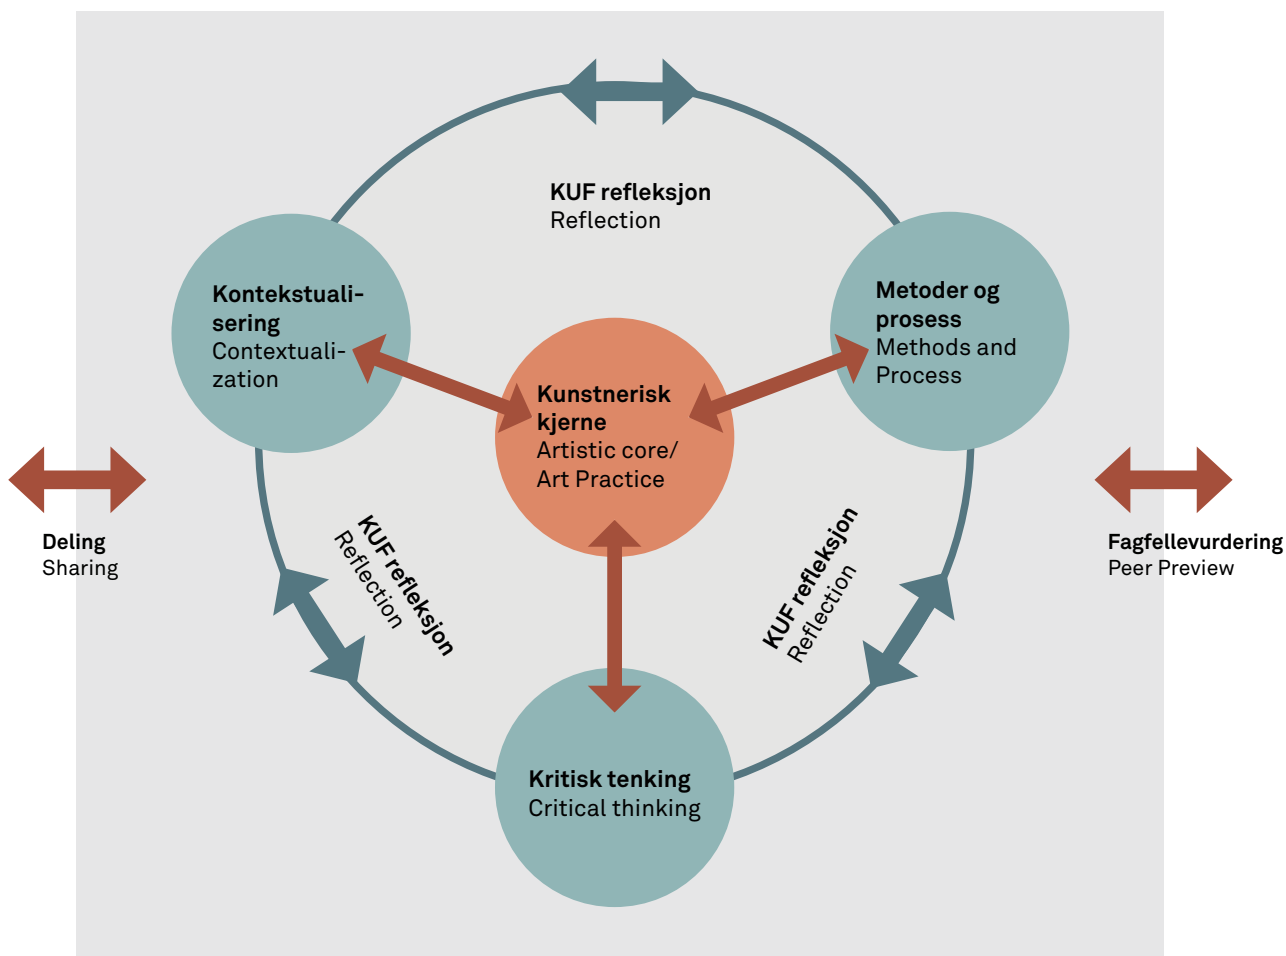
KUF refleksjon
Reflection

Kontekstualisering
Contextualization

Kunstnerisk kjerne
Artistic core/ Art Practice

Metoder og prosess
Methods and Process

Deling
Sharing

KUF refleksjon
Reflection

KUF refleksjon
Reflection

Fagfellevurdering
Peer Preview

Kritisk tenking
Critical thinking